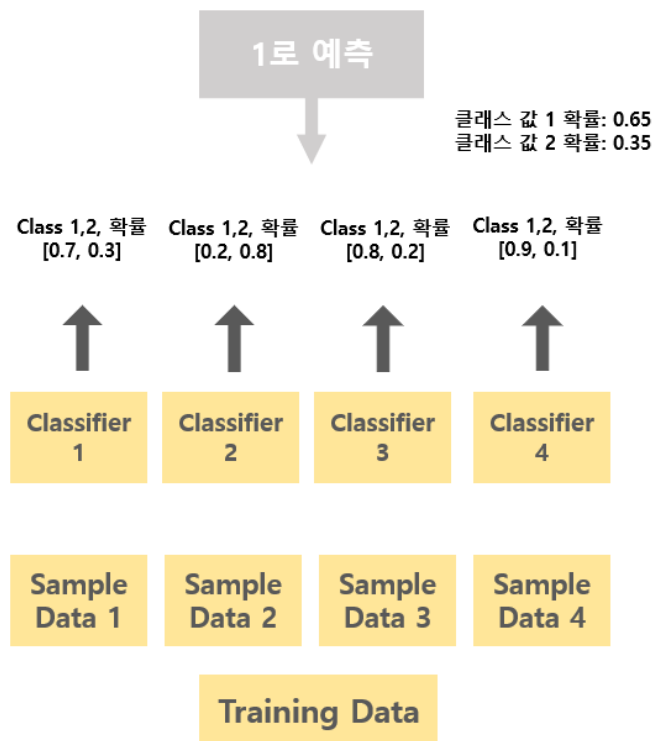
1로 예측

클래스 값 1 확률: 0.65
클래스 값 2 확률: 0.35

Class 1,2, 확률
[0.7, 0.3]

Class 1,2, 확률
[0.2, 0.8]

Class 1,2, 확률
[0.8, 0.2]

Class 1,2, 확률
[0.9, 0.1]

Classifier 1

Classifier 2

Classifier 3

Classifier 4

Sample Data 1

Sample Data 2

Sample Data 3

Sample Data 4

Training Data